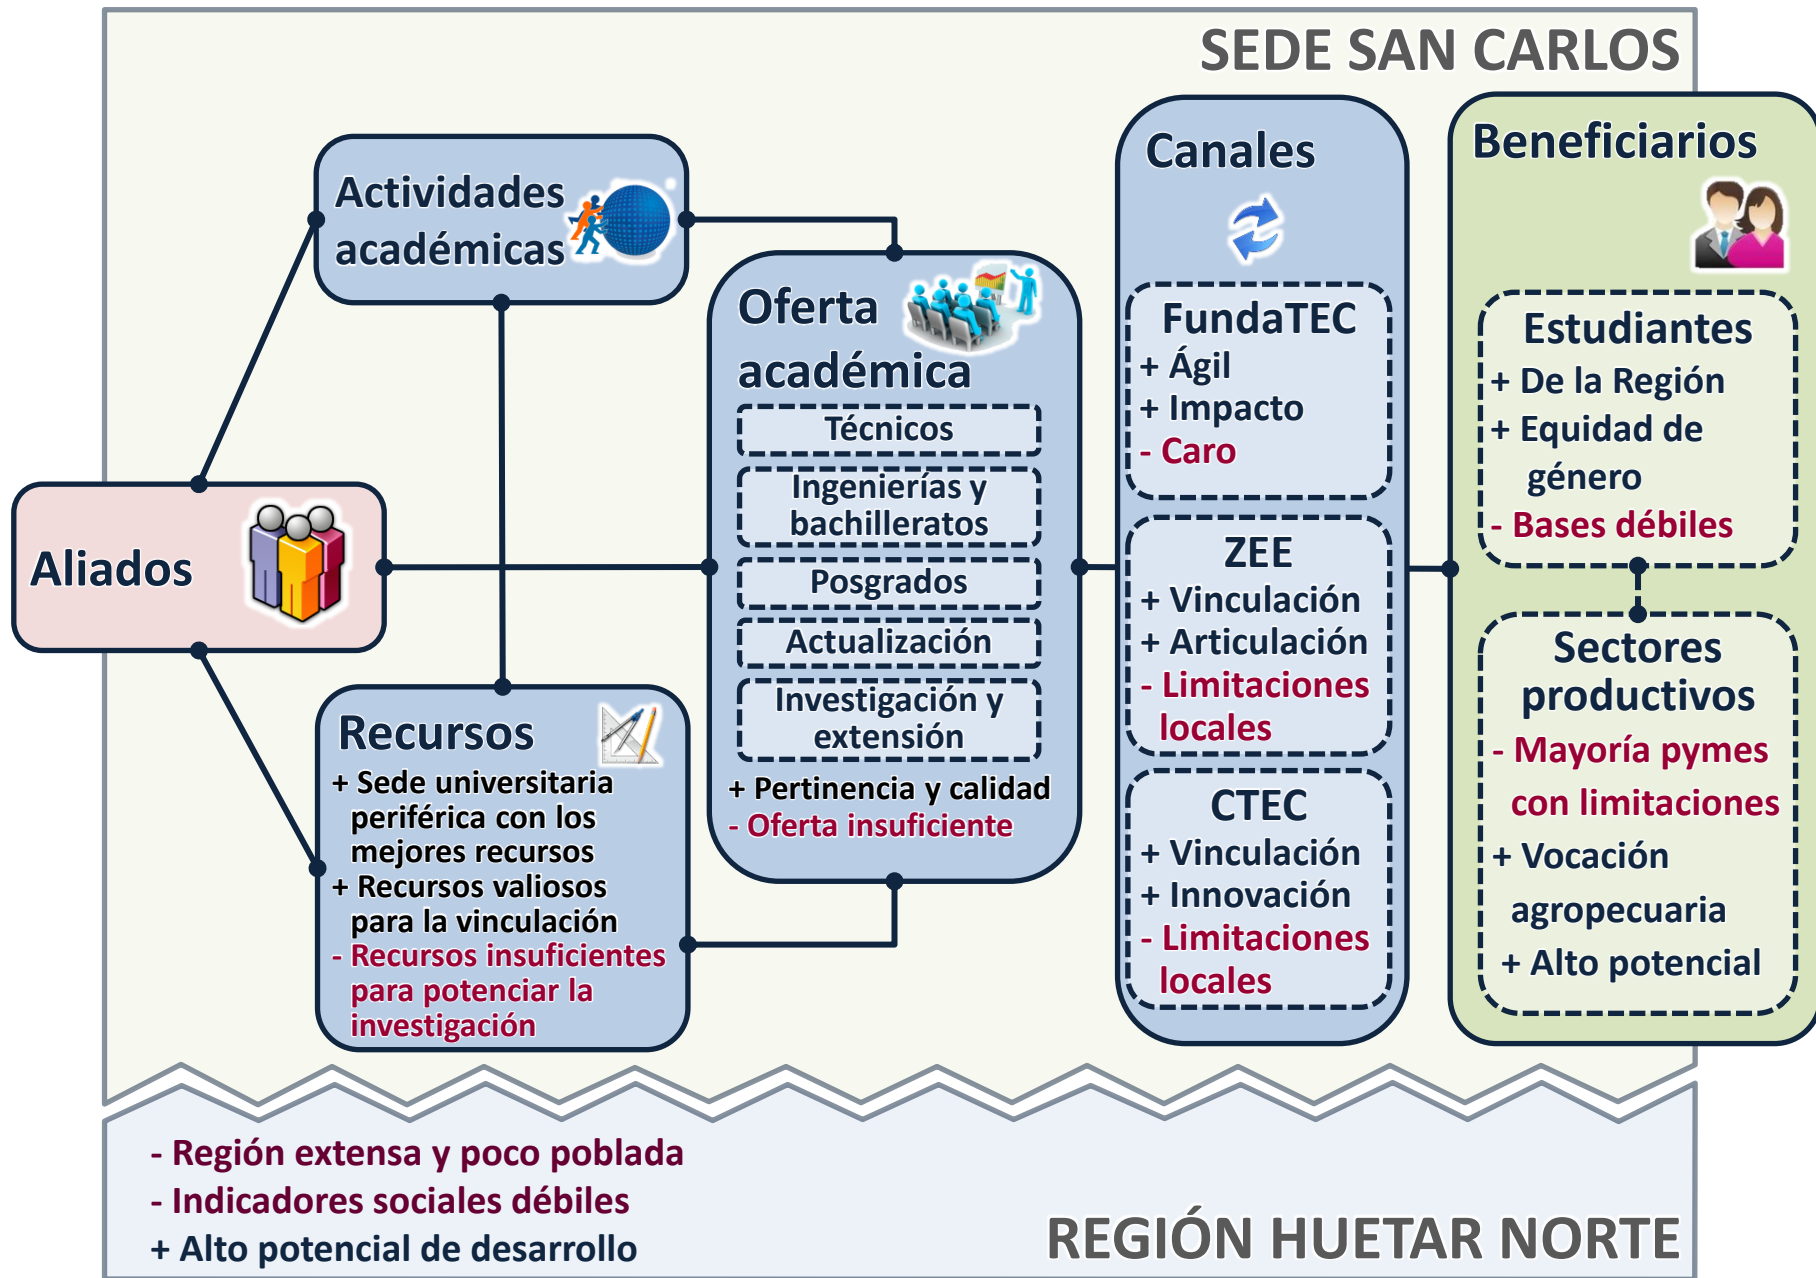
SEDE SAN CARLOS

Actividades académicas

Aliados

Recursos
+ Sede universitaria periférica con los mejores recursos
+ Recursos valiosos para la vinculación
- Recursos insuficientes para potenciar la investigación

Oferta académica
Técnicos
Ingenierías y bachilleratos
Posgrados
Actualización
Investigación y extensión
+ Pertinencia y calidad
- Oferta insuficiente

Canales
FundaTEC
+ Ágil
+ Impacto
- Caro

ZEE
+ Vinculación
+ Articulación
- Limitaciones locales

CTEC
+ Vinculación
+ Innovación
- Limitaciones locales

Beneficiarios
Estudiantes
+ De la Región
+ Equidad de género
- Bases débiles

Sectores productivos
- Mayoría pymes con limitaciones
+ Vocación agropecuaria
+ Alto potencial

- Región extensa y poco poblada
- Indicadores sociales débiles
+ Alto potencial de desarrollo

REGIÓN HUETAR NORTE